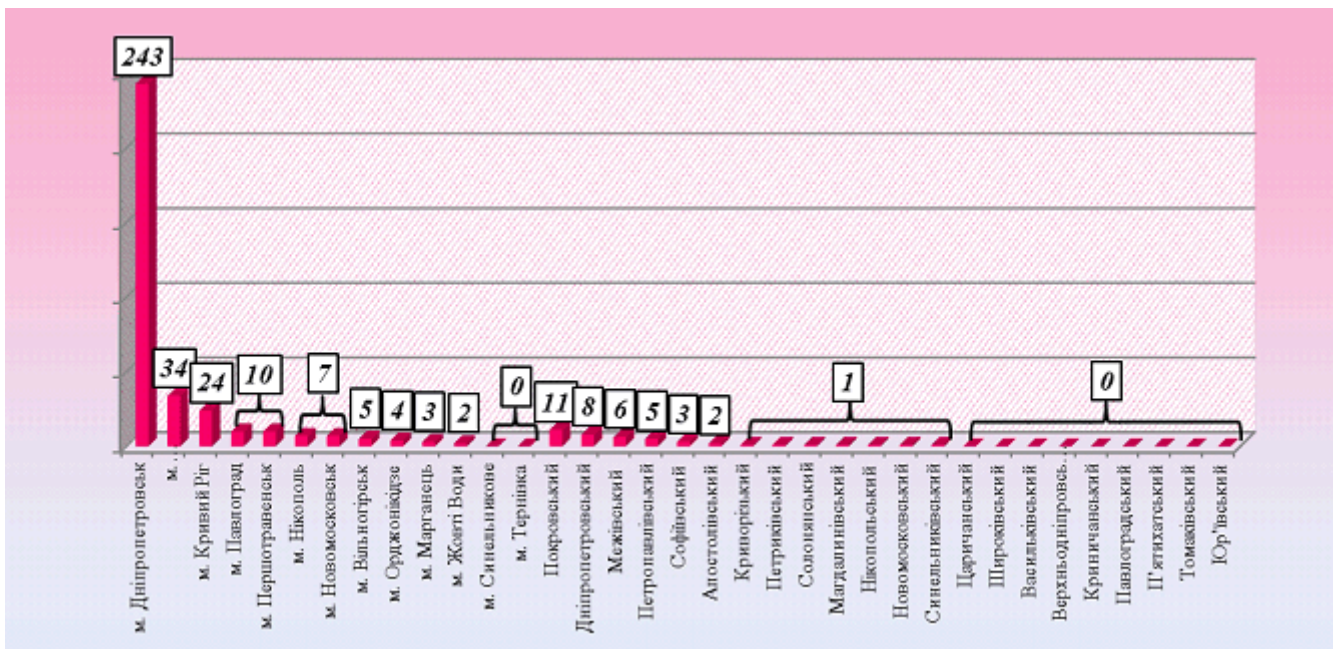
243
34
24
10
7
5
4
3
2
0
11
8
6
5
3
2
1
0

м. Дніпропетровськ
м. ...
м. Кривий Ріг
м. Павлоград
м. Першотравенськ
м. Нікополь
м. Новомосковськ
м. Вільногірськ
м. Орджонікідзе
м. Марганець
м. Жовті Води
м. Синельникове
м. Тернівка
Покровський
Дніпропетровський
Межівський
Петропавлівський
Софіївський
Апостолівський
Криворізький
Петриківський
Солонянський
Магдалинівський
Нікопольський
Новомосковський
Синельниківський
Царичанський
Широківський
Васильківський
Верхньодніпровсь...
Криничанський
Павлоградський
П'ятихатський
Томаківський
Юр'ївський